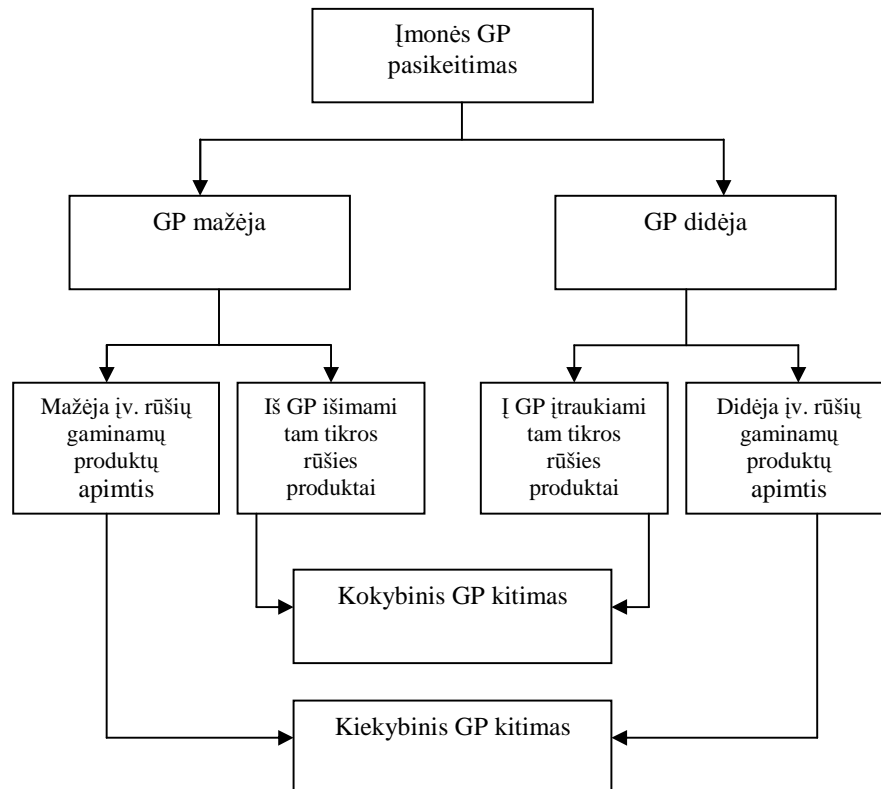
Įmonės GP pasikeitimas

GP mažėja

GP didėja

Mažėja įv. rūšių gaminamų produktų apimtis

Iš GP išimami tam tikros rūšies produktai

Į GP įtraukiami tam tikros rūšies produktai

Didėja įv. rūšių gaminamų produktų apimtis

Kokybinis GP kitimas

Kiekybinis GP kitimas